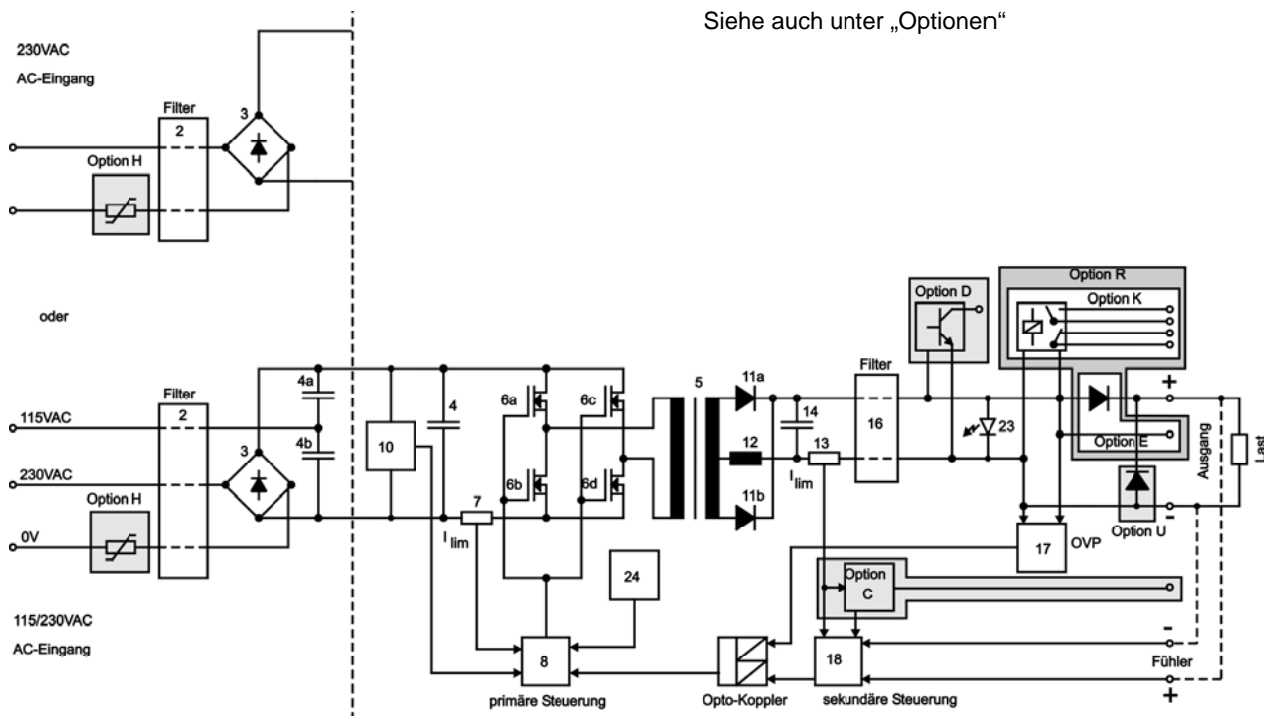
Siehe auch unter „Optionen"

230VAC
AC-Eingang

Filter
2
3
Option H

oder

Filter
2
4a
4b
115VAC
230VAC
0V
3
Option H
10
4
7
$I_{lim}$
6a
6b
6c
6d
5
11a
12
11b
14
13
$I_{lim}$
Filter
16
Option D
23
Option R
Option K
Option E
+
-
Option U
Ausgang
Last
17
OVP
24
Option
C
-
Fühler
+

115/230VAC
AC-Eingang

8
primäre Steuerung
Opto-Koppler
18
sekundäre Steuerung